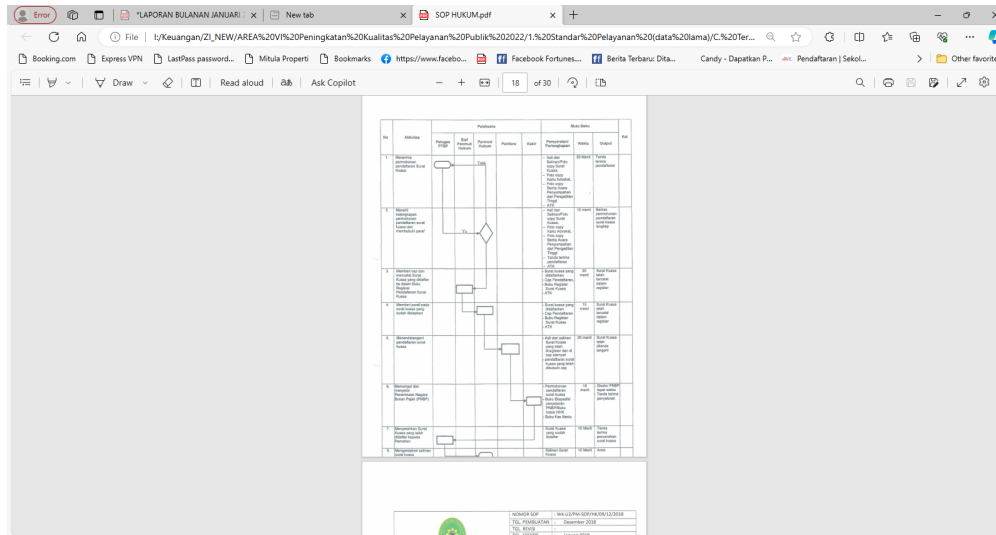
Error

*LAPORAN BULANAN JANUARI | ×

New tab ×

SOP HUKUM.pdf ×

+

File | I:/Keuangan/ZI_NEW/AREA%20VI%20Peningkatan%20Kualitas%20Pelayanan%20Publik%202022/1.%20Standar%20Pelayanan%20(data%20lama)/C.%20Ter...

Booking.com | Express VPN | LastPass password... | Mitula Properti | Bookmarks | https://www.facebo... | Facebook Fortunes... | Berita Terbaru: Dita... | Candy - Dapatkan P... | Pendaftaran | Sekol... | Other favorites

Draw | Read aloud | Ask Copilot

18 of 30

| No | Aktivitas | Pelaksana | | | | | Mutu Baku | | | Ket |
|---|---|---|---|---|---|---|---|---|---|---|
| | | Petugas PTSP | Staf Panmud Hukum | Panmud Hukum | Panitera | Ketua | Persyaratan/ Perlengkapan | Waktu | Output | |
| 1. | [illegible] | | | | | | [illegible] | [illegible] | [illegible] | |
| 2. | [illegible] | | | | | | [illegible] | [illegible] | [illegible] | |
| 3. | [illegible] | | | | | | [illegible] | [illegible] | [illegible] | |
| 4. | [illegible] | | | | | | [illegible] | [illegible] | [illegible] | |
| 5. | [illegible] | | | | | | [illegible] | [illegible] | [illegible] | |
| 6. | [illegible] | | | | | | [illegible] | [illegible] | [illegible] | |
| 7. | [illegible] | | | | | | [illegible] | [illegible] | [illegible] | |
| 8. | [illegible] | | | | | | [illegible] | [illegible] | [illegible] | |

| NOMOR SOP | W4.U2/PM-SOP/HK/09/12/2018 |
|---|---|
| TGL. PEMBUATAN | Desember 2018 |
| TGL. REVISI | |